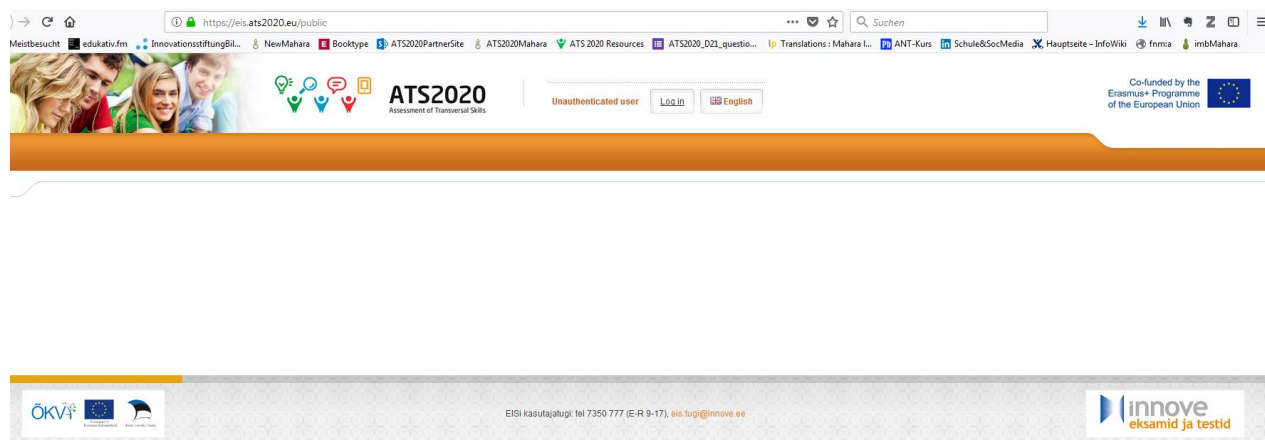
https://eis.ats2020.eu/public

Suchen

Meistbesucht edukativ.fm InnovationsstiftungBil... NewMahara Booktype ATS2020PartnerSite ATS2020Mahara ATS 2020 Resources ATS2020_D21_questio... Translations : Mahara l... ANT-Kurs Schule&SocMedia Hauptseite – InfoWiki fnm:a imbMahara

ATS2020
Assessment of Transversal Skills

Unauthenticated user Log in English

Co-funded by the Erasmus+ Programme of the European Union

ÕKVŤ

EISi kasutajatugi: tel 7350 777 (E-R 9-17), eis.tugi@innove.ee

innove
eksamid ja testid